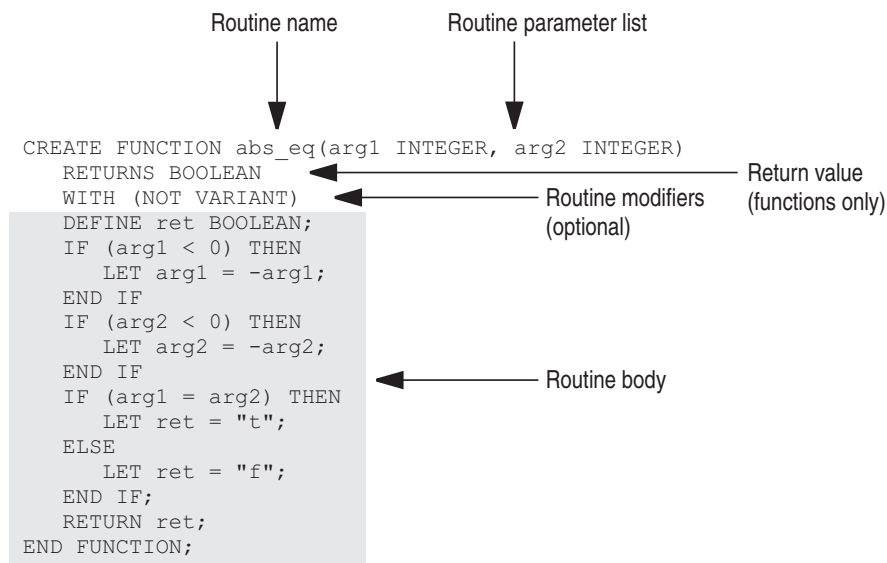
Routine name

Routine parameter list

CREATE FUNCTION abs_eq(arg1 INTEGER, arg2 INTEGER)
   RETURNS BOOLEAN
   WITH (NOT VARIANT)
   DEFINE ret BOOLEAN;
   IF (arg1 < 0) THEN
      LET arg1 = -arg1;
   END IF
   IF (arg2 < 0) THEN
      LET arg2 = -arg2;
   END IF
   IF (arg1 = arg2) THEN
      LET ret = "t";
   ELSE
      LET ret = "f";
   END IF;
   RETURN ret;
END FUNCTION;

Return value (functions only)

Routine modifiers (optional)

Routine body